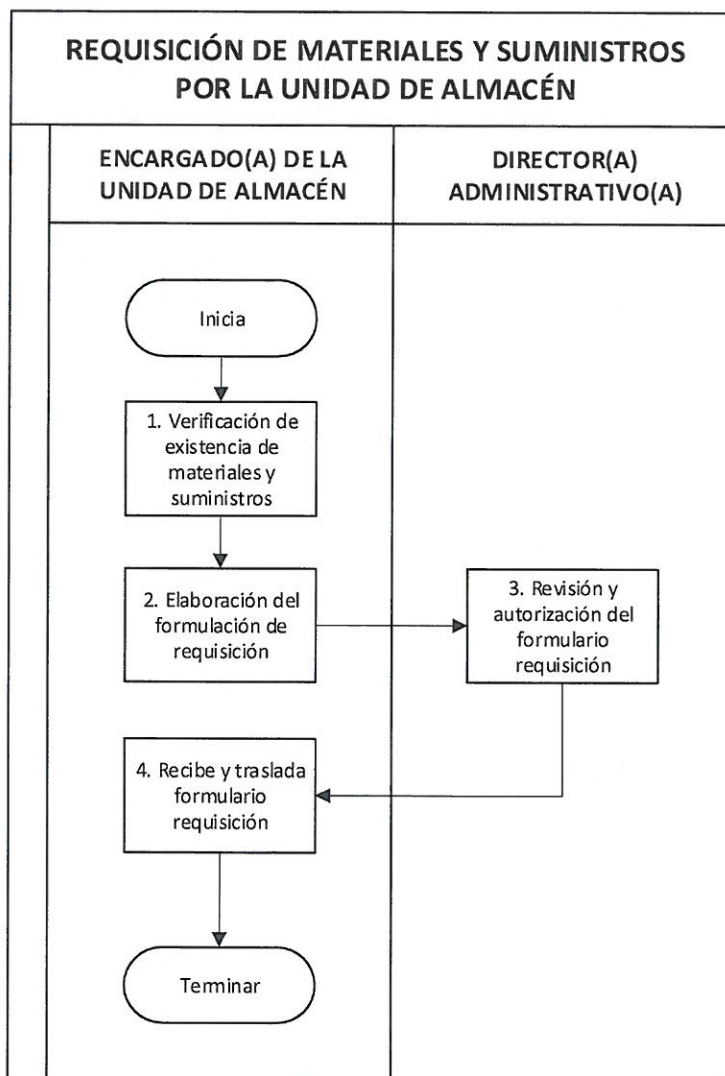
REQUISICIÓN DE MATERIALES Y SUMINISTROS POR LA UNIDAD DE ALMACÉN

ENCARGADO(A) DE LA UNIDAD DE ALMACÉN

DIRECTOR(A) ADMINISTRATIVO(A)

Inicia

1. Verificación de existencia de materiales y suministros

2. Elaboración del formulación de requisición

3. Revisión y autorización del formulario requisición

4. Recibe y traslada formulario requisición

Terminar